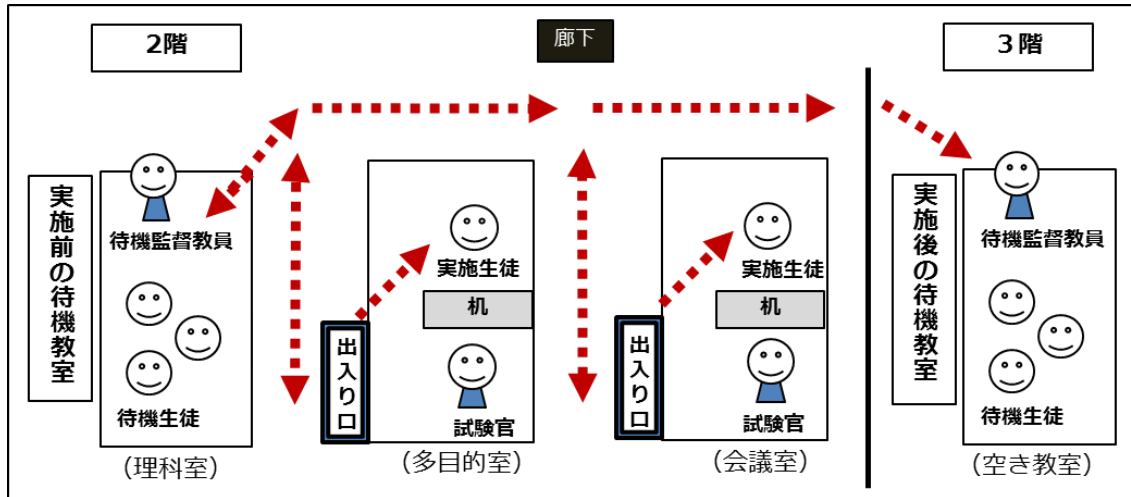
2階

廊下

3階

実施前の待機教室

待機監督教員

待機生徒

（理科室）

出入り口

実施生徒

机

試験官

（多目的室）

出入り口

実施生徒

机

試験官

（会議室）

実施後の待機教室

待機監督教員

待機生徒

（空き教室）